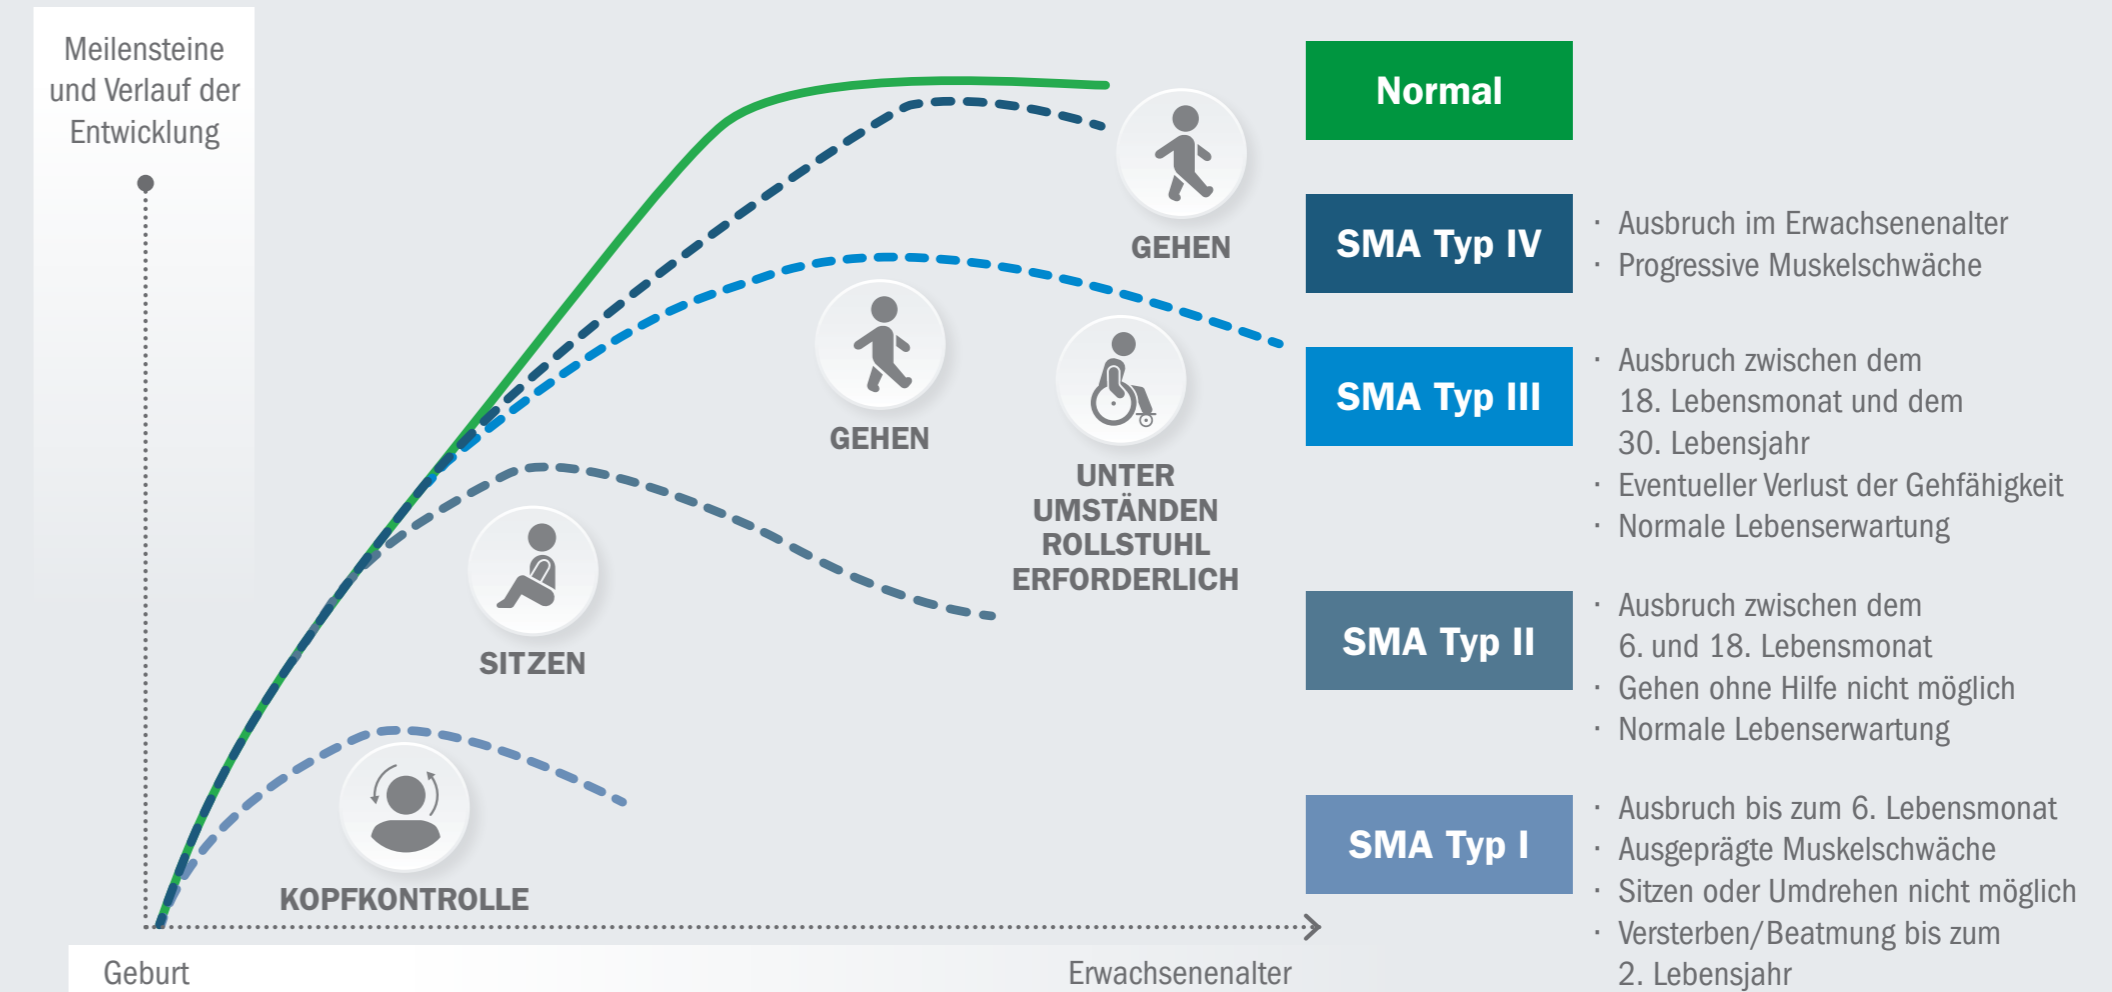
Meilensteine und Verlauf der Entwicklung

GEHEN

GEHEN

UNTER UMSTÄNDEN ROLLSTUHL ERFORDERLICH

SITZEN

KOPFKONTROLLE

Geburt

Erwachsenenalter

Normal

SMA Typ IV

· Ausbruch im Erwachsenenalter
· Progressive Muskelschwäche

SMA Typ III

· Ausbruch zwischen dem 18. Lebensmonat und dem 30. Lebensjahr
· Eventueller Verlust der Gehfähigkeit
· Normale Lebenserwartung

SMA Typ II

· Ausbruch zwischen dem 6. und 18. Lebensmonat
· Gehen ohne Hilfe nicht möglich
· Normale Lebenserwartung

SMA Typ I

· Ausbruch bis zum 6. Lebensmonat
· Ausgeprägte Muskelschwäche
· Sitzen oder Umdrehen nicht möglich
· Versterben/Beatmung bis zum 2. Lebensjahr